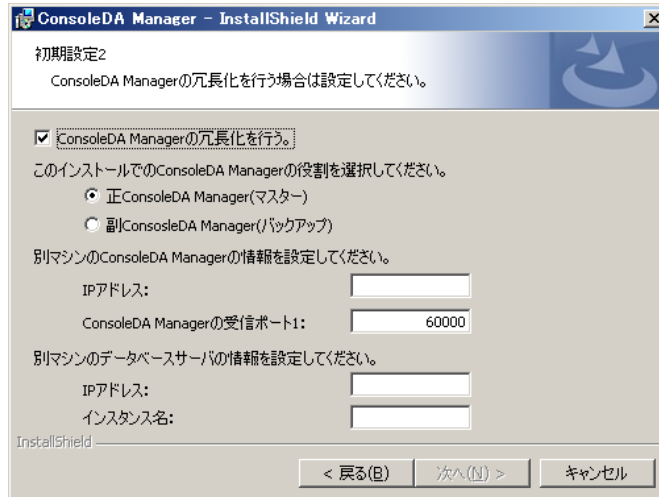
ConsoleDA Manager - InstallShield Wizard

初期設定2

ConsoleDA Managerの冗長化を行う場合は設定してください。

☑ ConsoleDA Managerの冗長化を行う。

このインストールでのConsoleDA Managerの役割を選択してください。

◉ 正ConsoleDA Manager(マスター)

○ 副ConsosleDA Manager(バックアップ)

別マシンのConsoleDA Managerの情報を設定してください。

IPアドレス:

ConsoleDA Managerの受信ポート1: 60000

別マシンのデータベースサーバの情報を設定してください。

IPアドレス:

インスタンス名:

InstallShield

< 戻る(B) | 次へ(N) > | キャンセル